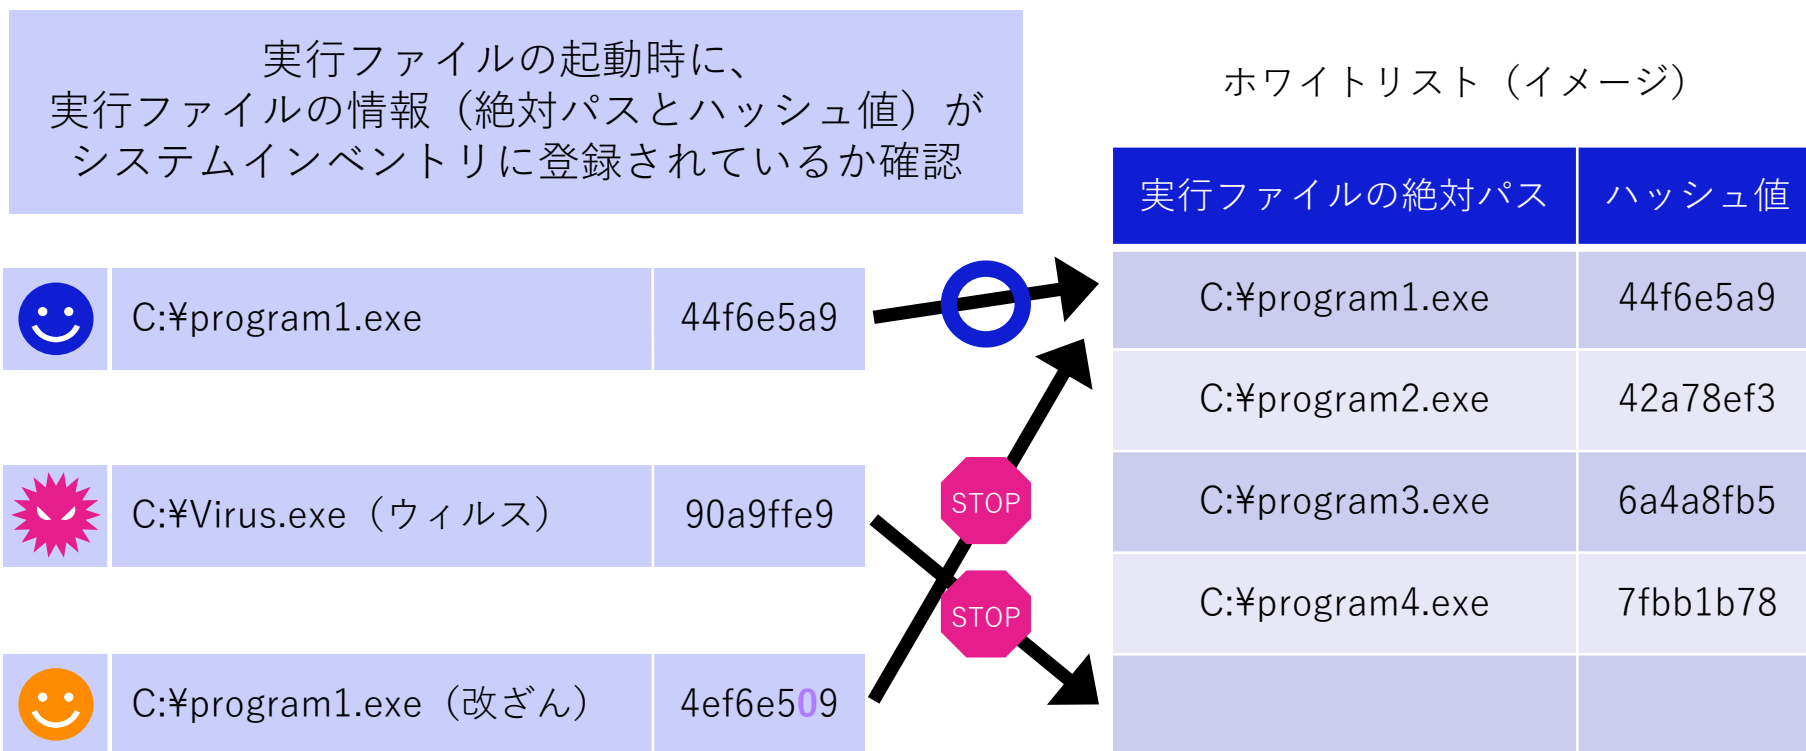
実行ファイルの起動時に、
実行ファイルの情報（絶対パスとハッシュ値）が
システムインベントリに登録されているか確認

| C:¥program1.exe | 44f6e5a9 |
|---|---|
| C:¥Virus.exe（ウィルス） | 90a9ffe9 |
| C:¥program1.exe（改ざん） | 4ef6e509 |

STOP

STOP

ホワイトリスト（イメージ）

| 実行ファイルの絶対パス | ハッシュ値 |
|---|---|
| C:¥program1.exe | 44f6e5a9 |
| C:¥program2.exe | 42a78ef3 |
| C:¥program3.exe | 6a4a8fb5 |
| C:¥program4.exe | 7fbb1b78 |
| | |